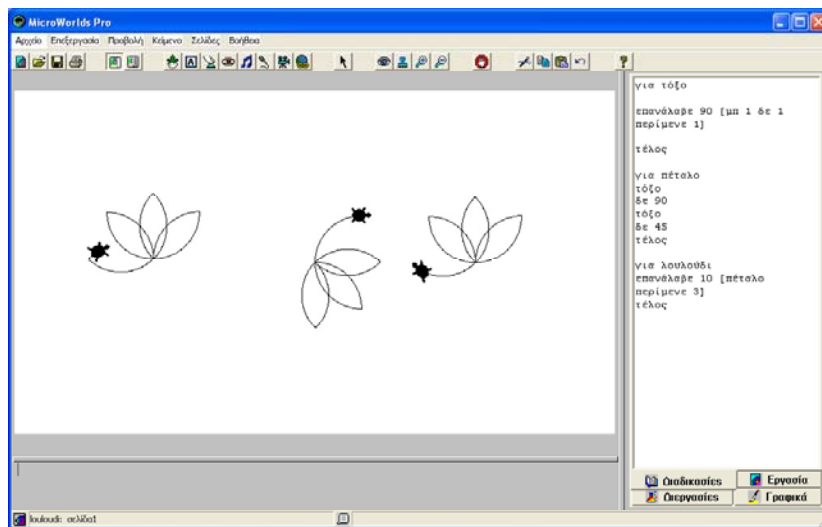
MicroWorlds Pro

Αρχείο Επεξεργασία Προβολή Κείμενο Σελίδες Βοήθεια

για τόξο

επανάλαβε 90 [μπ 1 δε 1 περίμενε 1]

τέλος

για πέταλο
τόξο
δε 90
τόξο
δε 45
τέλος

για λουλούδι
επανάλαβε 10 [πέταλο περίμενε 3]
τέλος

Διαδικασίες
Εργασία
Διεργασίες
Γραφικά

louloudi: σελίδα1